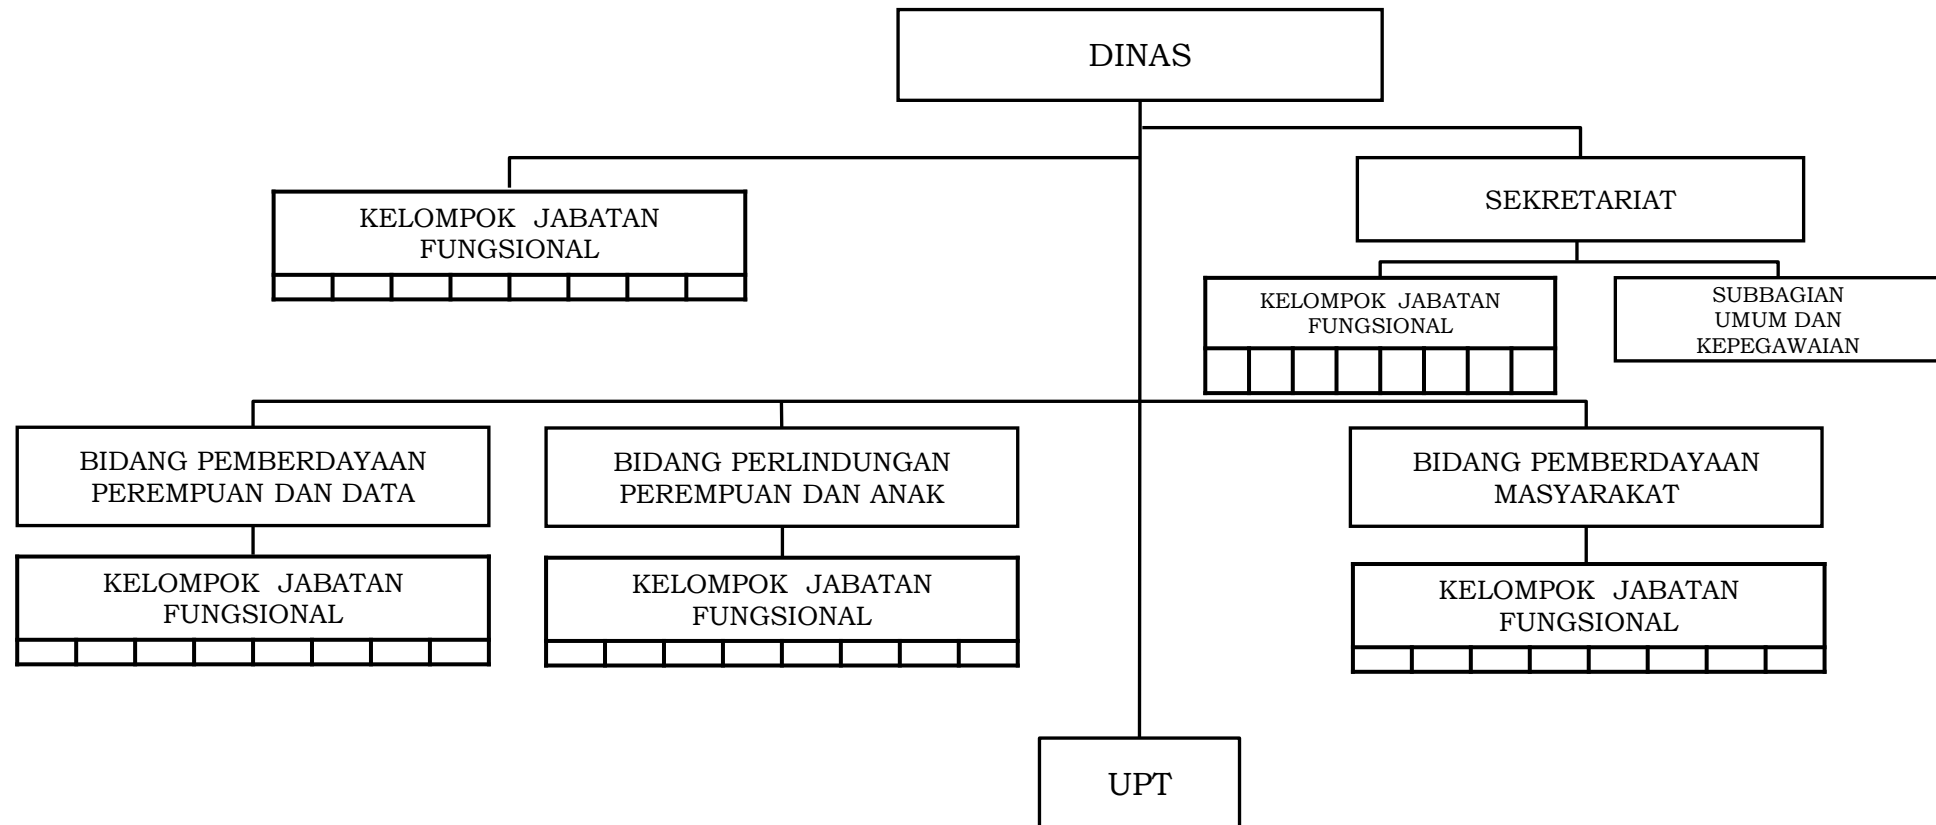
DINAS

KELOMPOK JABATAN FUNGSIONAL

SEKRETARIAT

KELOMPOK JABATAN FUNGSIONAL

SUBBAGIAN UMUM DAN KEPEGAWAIAN

BIDANG PEMBERDAYAAN PEREMPUAN DAN DATA

KELOMPOK JABATAN FUNGSIONAL

BIDANG PERLINDUNGAN PEREMPUAN DAN ANAK

KELOMPOK JABATAN FUNGSIONAL

BIDANG PEMBERDAYAAN MASYARAKAT

KELOMPOK JABATAN FUNGSIONAL

UPT